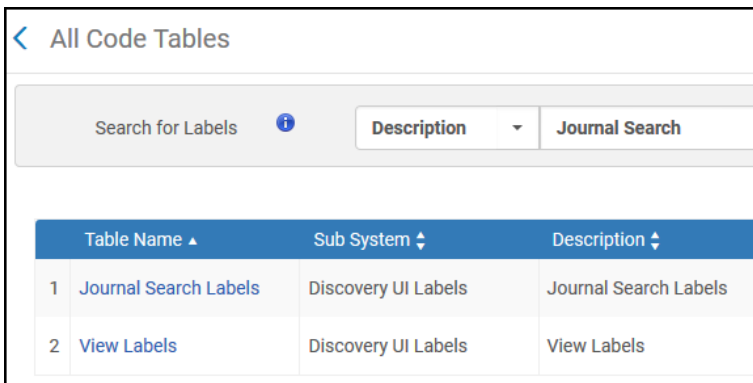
All Code Tables

Search for Labels

Description

Journal Search

| | Table Name ▲ | Sub System | Description |
|---|---|---|---|
| 1 | Journal Search Labels | Discovery UI Labels | Journal Search Labels |
| 2 | View Labels | Discovery UI Labels | View Labels |